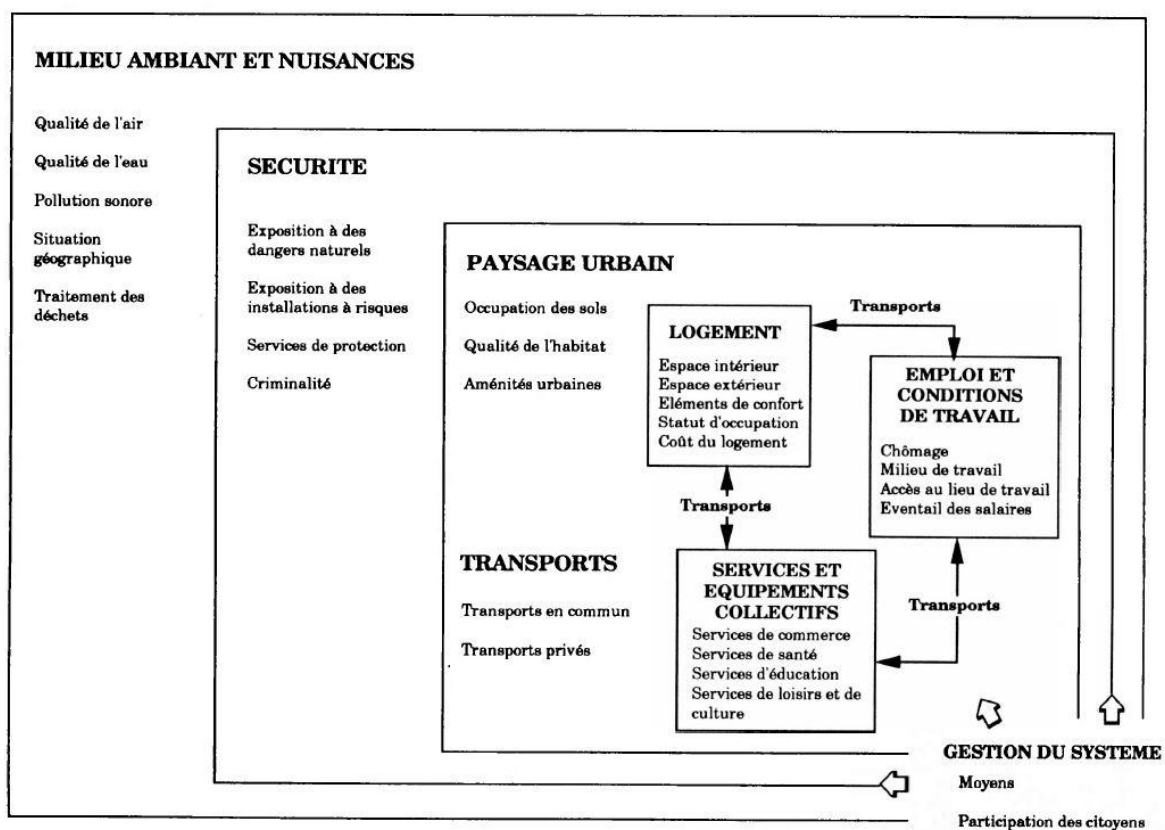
MILIEU AMBIANT ET NUISANCES

Qualité de l'air

Qualité de l'eau

Pollution sonore

Situation géographique

Traitement des déchets

SECURITE

Exposition à des dangers naturels

Exposition à des installations à risques

Services de protection

Criminalité

PAYSAGE URBAIN

Occupation des sols

Qualité de l'habitat

Aménités urbaines

Transports

LOGEMENT

Espace intérieur
Espace extérieur
Eléments de confort
Statut d'occupation
Coût du logement

EMPLOI ET CONDITIONS DE TRAVAIL

Chômage
Milieu de travail
Accès au lieu de travail
Eventail des salaires

Transports

TRANSPORTS

Transports en commun

Transports privés

SERVICES ET EQUIPEMENTS COLLECTIFS

Services de commerce
Services de santé
Services d'éducation
Services de loisirs et de culture

Transports

GESTION DU SYSTEME

Moyens

Participation des citoyens